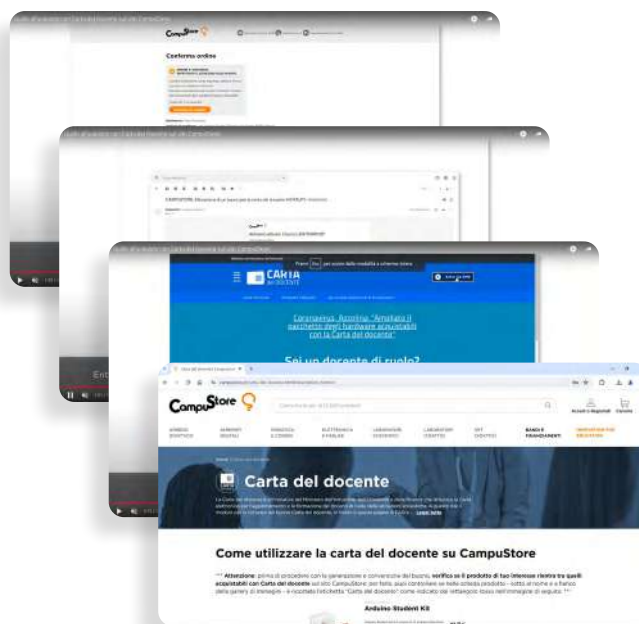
CampuStore

Conferma ordine

CARTA del DOCENTE

Coronavirus, Arduino: "Ampliato il pacchetto degli hardware acquistabili con la Carta del docente"

Sei un docente di ruolo?

Premi Esc per uscire dalla modalità a schermo intero

CampuStore

Accedi o Registrati

Carrello

Carta del docente

Come utilizzare la carta del docente su CampuStore

** Attenzione: prima di procedere con la generazione e conversione del buono, verifica se il prodotto di tuo interesse rientra tra quelli acquistabili con Carta del docente sul sito CampuStore: per farlo, puoi controllare se nella scheda prodotto – sotto al nome e a fianco della gallery di immagini – è riportata l'etichetta "Carta del docente" come indicato dal rettangolo rosso nell'immagine di seguito. **

Arduino Student Kit